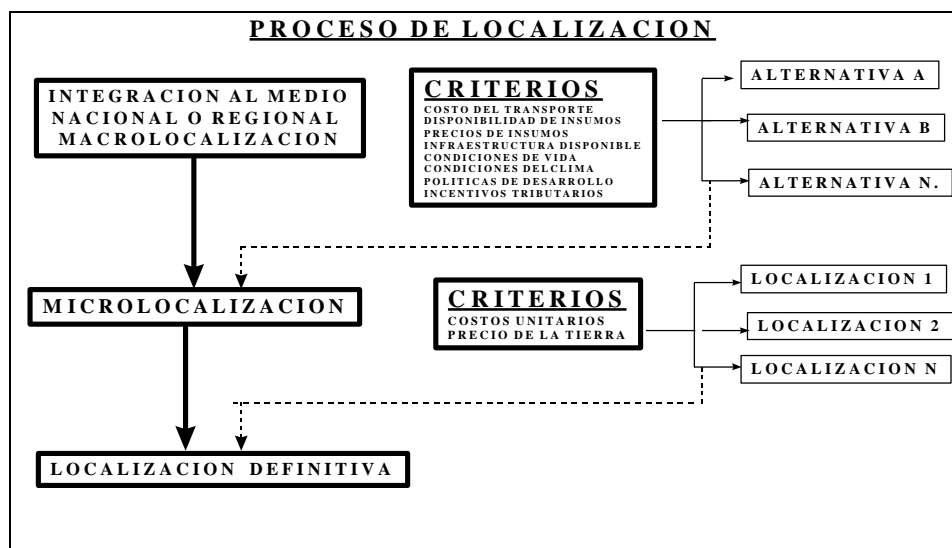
PROCESO DE LOCALIZACION

INTEGRACION AL MEDIO NACIONAL O REGIONAL MACROLOCALIZACION

CRITERIOS
COSTO DEL TRANSPORTE
DISPONIBILIDAD DE INSUMOS
PRECIOS DE INSUMOS
INFRAESTRUCTURA DISPONIBLE
CONDICIONES DE VIDA
CONDICIONES DELCLIMA
POLITICAS DE DESARROLLO
INCENTIVOS TRIBUTARIOS

ALTERNATIVA A
ALTERNATIVA B
ALTERNATIVA N.

MICROLOCALIZACION

CRITERIOS
COSTOS UNITARIOS
PRECIO DE LA TIERRA

LOCALIZACION 1
LOCALIZACION 2
LOCALIZACION N

LOCALIZACION DEFINITIVA